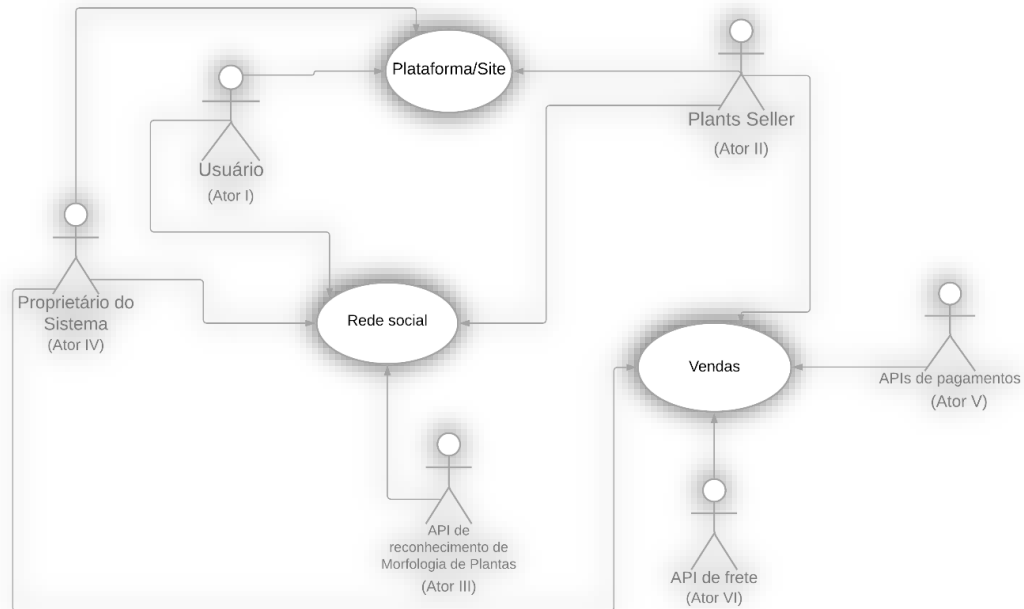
Plataforma/Site

Usuário
(Ator I)

Plants Seller
(Ator II)

Proprietário do Sistema
(Ator IV)

Rede social

Vendas

APIs de pagamentos
(Ator V)

API de reconhecimento de Morfologia de Plantas
(Ator III)

API de frete
(Ator VI)